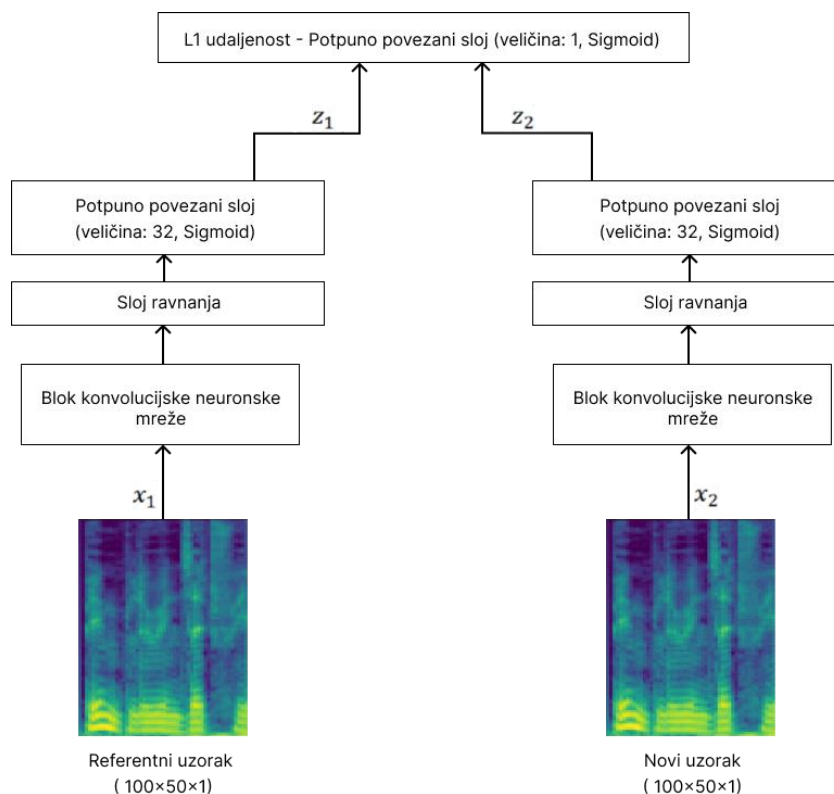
L1 udaljenost - Potpuno povezani sloj (veličina: 1, Sigmoid)

$z_1$

$z_2$

Potpuno povezani sloj (veličina: 32, Sigmoid)

Sloj ravnanja

Blok konvolucijske neuronske mreže

$x_1$

Referentni uzorak ( 100×50×1)

Potpuno povezani sloj (veličina: 32, Sigmoid)

Sloj ravnanja

Blok konvolucijske neuronske mreže

$x_2$

Novi uzorak ( 100×50×1)